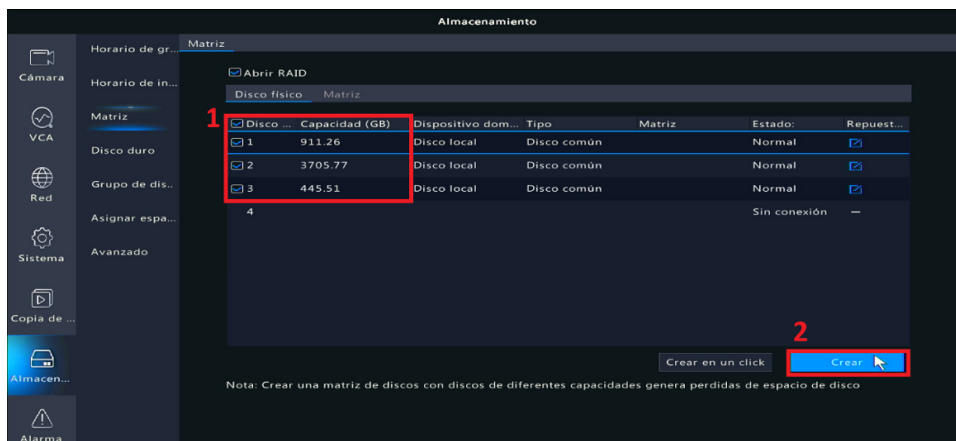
Almacenamiento

Cámara
VCA
Red
Sistema
Copia de ...
Almacen...
Alarma

Horario de gr...
Horario de in...
Matriz
Disco duro
Grupo de dis..
Asignar espa...
Avanzado

Matriz

Abrir RAID

Disco físico Matriz

1

| Disco ... | Capacidad (GB) | Dispositivo dom... | Tipo | Matriz | Estado: | Repuest... |
|---|---|---|---|---|---|---|
| 1 | 911.26 | Disco local | Disco común | | Normal | |
| 2 | 3705.77 | Disco local | Disco común | | Normal | |
| 3 | 445.51 | Disco local | Disco común | | Normal | |
| 4 | | | | | Sin conexión | — |

2

Crear en un click
Crear

Nota: Crear una matriz de discos con discos de diferentes capacidades genera perdidas de espacio de disco